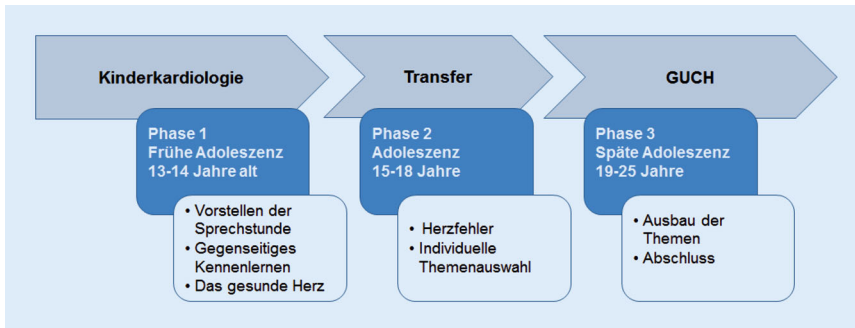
Kinderkardiologie

Phase 1
Frühe Adoleszenz
13-14 Jahre alt

- Vorstellen der Sprechstunde
- Gegenseitiges Kennenlernen
- Das gesunde Herz

Transfer

Phase 2
Adoleszenz
15-18 Jahre

- Herzfehler
- Individuelle Themenauswahl

GUCH

Phase 3
Späte Adoleszenz
19-25 Jahre

- Ausbau der Themen
- Abschluss